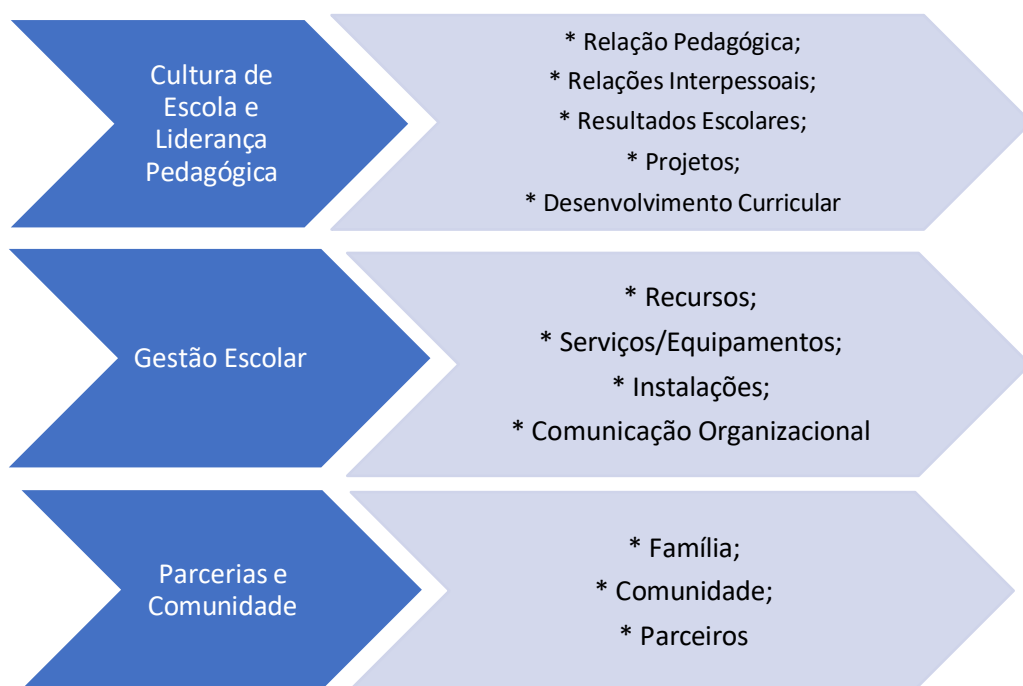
Cultura de Escola e Liderança Pedagógica

* Relação Pedagógica;
* Relações Interpessoais;
* Resultados Escolares;
* Projetos;
* Desenvolvimento Curricular

Gestão Escolar

* Recursos;
* Serviços/Equipamentos;
* Instalações;
* Comunicação Organizacional

Parcerias e Comunidade

* Família;
* Comunidade;
* Parceiros